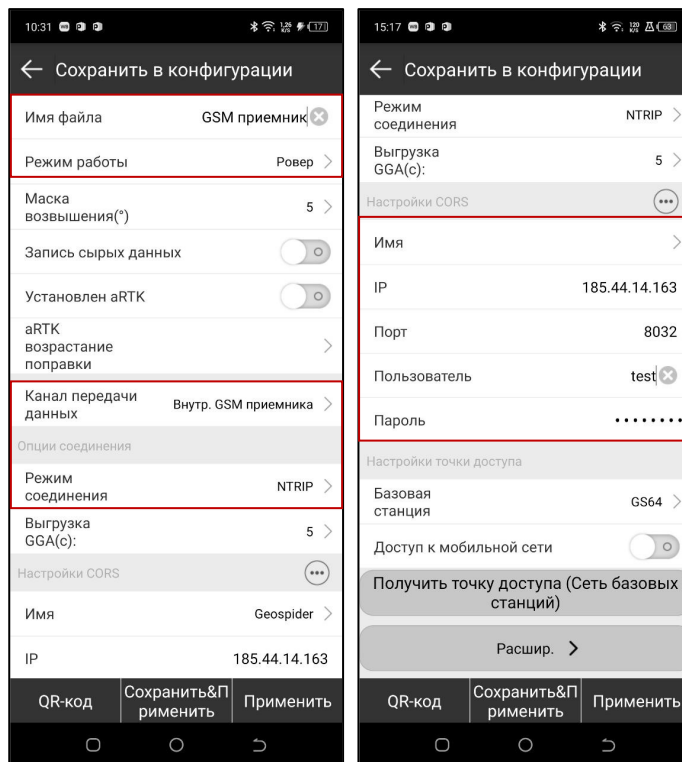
10:31 171

← Сохранить в конфигурации

Имя файла GSM приемник

Режим работы Ровер >

Маска возвышения(°) 5 >

Запись сырых данных

Установлен aRTK

aRTK возрастание поправки >

Канал передачи данных Внутр. GSM приемника >

Опции соединения

Режим соединения NTRIP >

Выгрузка GGA(c): 5 >

Настройки CORS

Имя Geospider >

IP 185.44.14.163

QR-код Сохранить&Применить Применить

15:17 68

← Сохранить в конфигурации

Режим соединения NTRIP >

Выгрузка GGA(c): 5 >

Настройки CORS

Имя >

IP 185.44.14.163

Порт 8032

Пользователь test

Пароль ••••••••

Настройки точки доступа

Базовая станция GS64 >

Доступ к мобильной сети

Получить точку доступа (Сеть базовых станций)

Расшир. >

QR-код Сохранить&Применить Применить